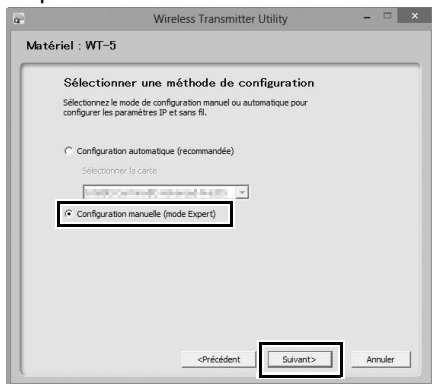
Wireless Transmitter Utility

Matériel : WT-5

Sélectionner une méthode de configuration

Sélectionnez le mode de configuration manuel ou automatique pour configurer les paramètres IP et sans fil.

Configuration automatique (recommandée)

Sélectionner la carte

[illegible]

Configuration manuelle (mode Expert)

<Précédent

Suivant>

Annuler